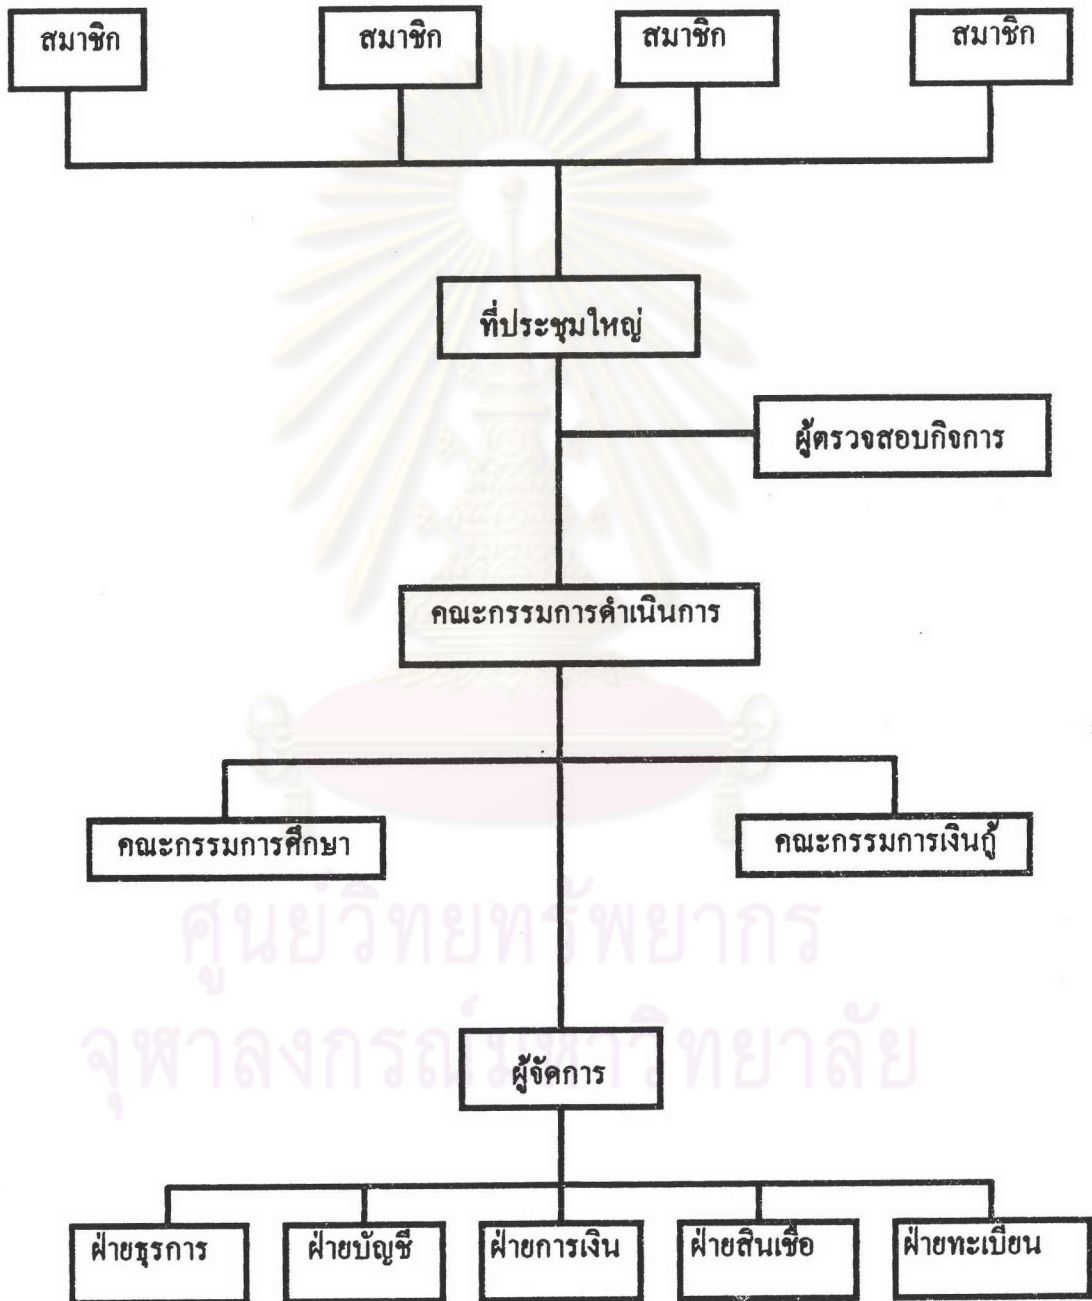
สมาชิก สมาชิก สมาชิก สมาชิก

ที่ประชุมใหญ่

ผู้ตรวจสอบกิจการ

คณะกรรมการดำเนินการ

คณะกรรมการศึกษา

คณะกรรมการเงินกู้

ศูนย์วิทยทรัพยากร
จุฬาลงกรณ์มหาวิทยาลัย

ผู้จัดการ

ฝ่ายธุรการ ฝ่ายบัญชี ฝ่ายการเงิน ฝ่ายสินเชื่อ ฝ่ายทะเบียน